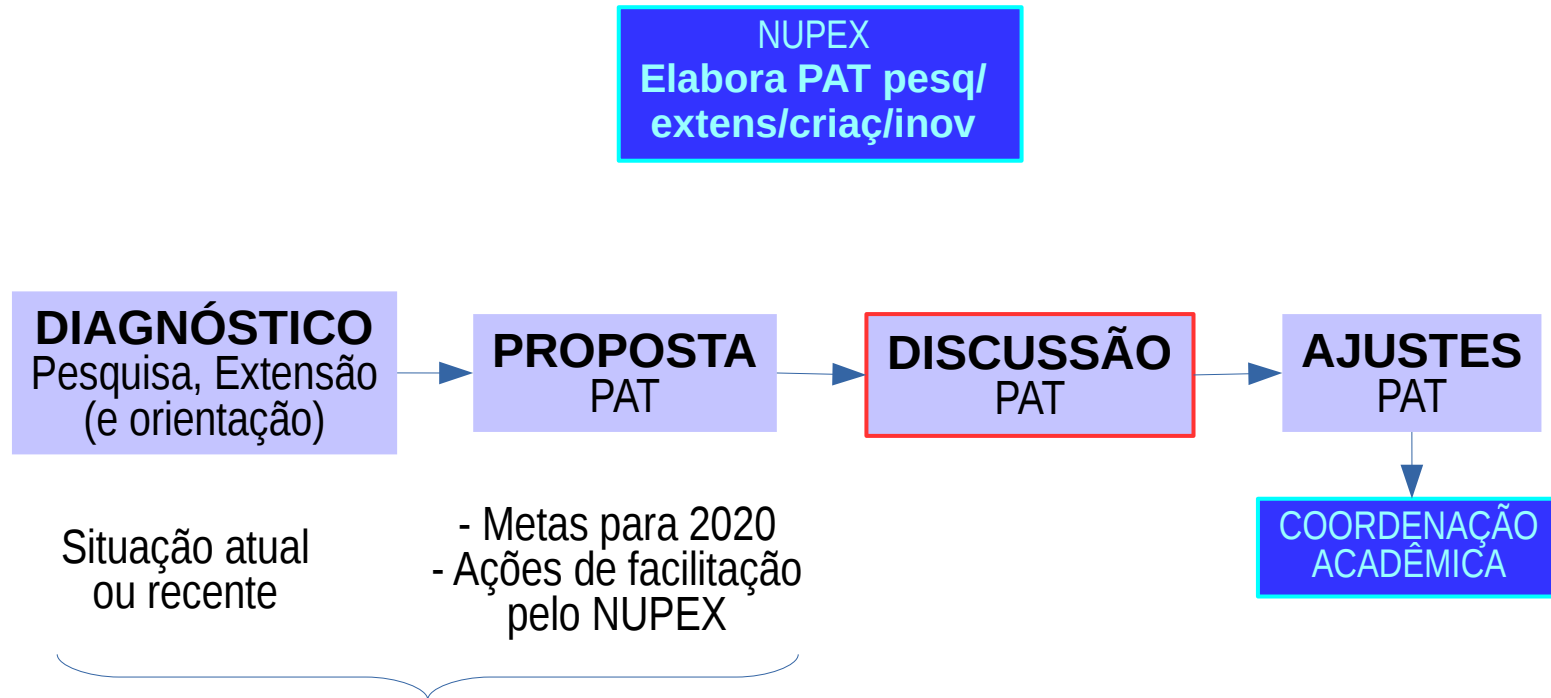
NUPEX
Elabora PAT pesq/extens/criaç/inov

DIAGNÓSTICO
Pesquisa, Extensão (e orientação)

PROPOSTA
PAT

DISCUSSÃO
PAT

AJUSTES
PAT

COORDENAÇÃO ACADÊMICA

Situação atual ou recente

- Metas para 2020
- Ações de facilitação pelo NUPEX